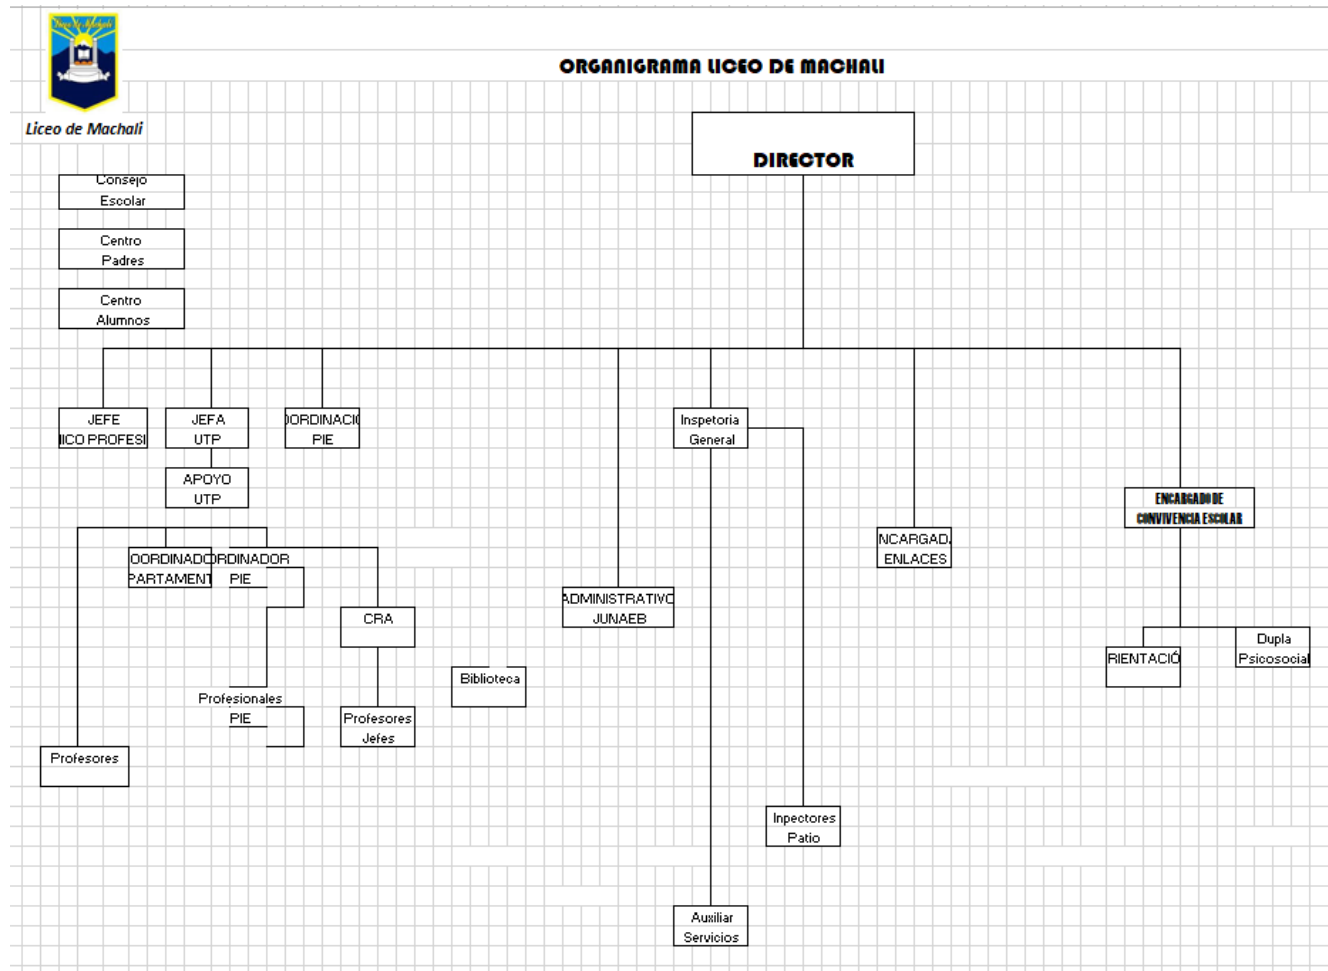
Liceo de Machali

Liceo de Machali

ORGANIGRAMA LICEO DE MACHALI

DIRECTOR

Consejo Escolar

Centro Padres

Centro Alumnos

JEFE
ICO PROFESI

JEFA UTP

ORDINACI
PIE

Inspetoria General

APOYO UTP

ENCARGADO DE CONVIVENCIA ESCOLAR

OORDINADO
PARTAMENT

ORDINADOR
PIE

NCARGAD
ENLACES

CRA

ADMINISTRATIVO
JUNAEB

RIENTACIÓ

Dupla Psicosocial

Biblioteca

Profesionales PIE

Profesores Jefes

Profesores

Inpectores Patio

Auxiliar Servicios